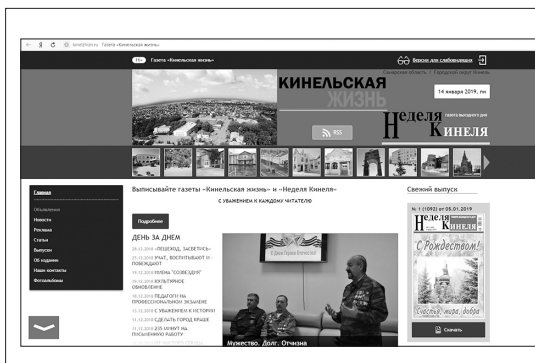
Я С kinelzhizn.ru Газета «Кинельская жизнь»

Газета «Кинельская жизнь»

Версия для слабовидящих

Самарская область | Городской округ Кинель

КИНЕЛЬСКАЯ ЖИЗНЬ

14 января 2019, пн

Неделя Кинеля

газета выходного дня

RSS

Главная
Объявления
Новости
Реклама
Статьи
Выпуски
Об издании
Наши контакты
Фотоальбомы

Выписывайте газеты «Кинельская жизнь» и «Неделя Кинеля»

С УВАЖЕНИЕМ К КАЖДОМУ ЧИТАТЕЛЮ

Подробнее

ДЕНЬ ЗА ДНЕМ

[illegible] «ПЕШЕХОД, ЗАСВЕТИСЬ!»
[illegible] УЧАТ, ВОСПИТЫВАЮТ И ПОБЕЖДАЮТ
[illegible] УЛИЦА "СОЗВЕЗДИЯ"
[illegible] КУЛЬТУРНОЕ ОБНОВЛЕНИЕ
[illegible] ПЕДАГОГИ НА ПРОФЕССИОНАЛЬНОМ ЭКЗАМЕНЕ
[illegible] С УВАЖЕНИЕМ К ИСТОРИИ
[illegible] СДЕЛАТЬ ГОРОД КРАШЕ
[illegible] 215 МИНУТ НА ПИСЬМЕННУЮ РАБОТУ

Мужество. Долг. Отчизна

Свежий выпуск

№ 1 (1092) от 05.01.2019

Неделя Кинеля

С Рождеством!

Счастья, мира, добра

Скачать